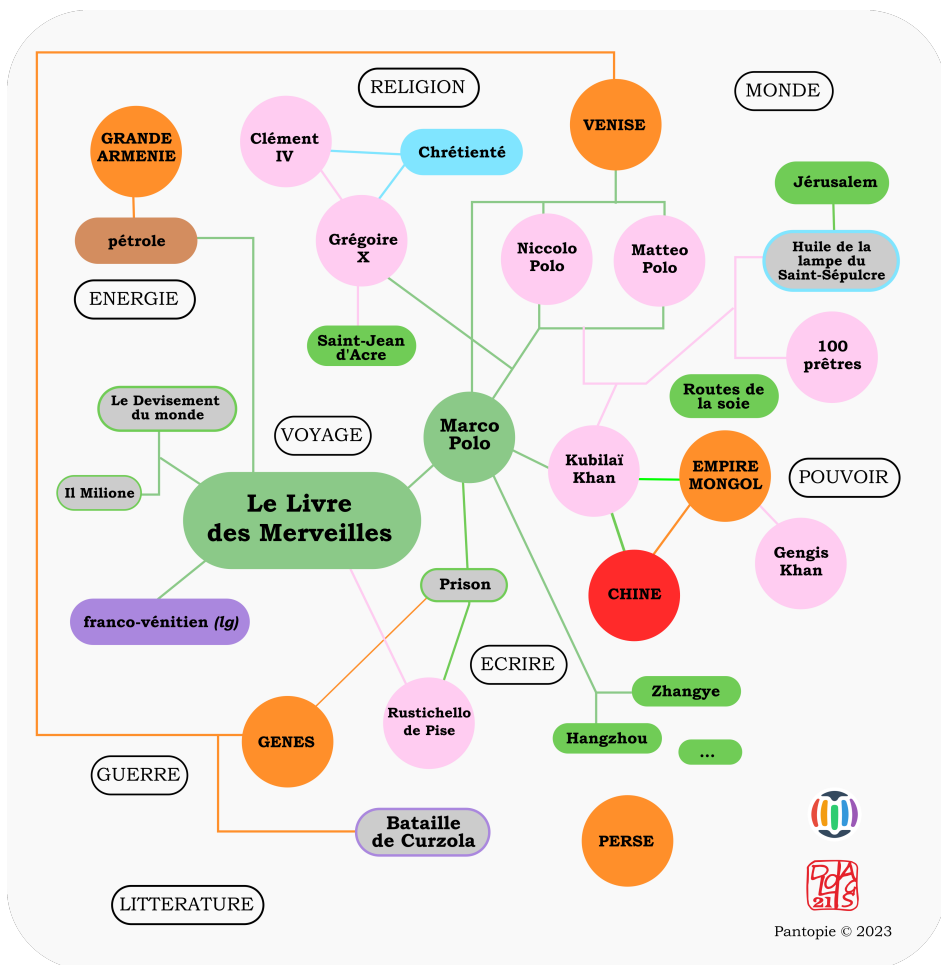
RELIGION

MONDE

GRANDE ARMENIE

Clément IV

Chrétienté

VENISE

Jérusalem

pétrole

Grégoire X

Niccolo Polo

Matteo Polo

Huile de la lampe du Saint-Sépulcre

ENERGIE

Saint-Jean d'Acre

100 prêtres

Routes de la soie

Le Devisement du monde

VOYAGE

Marco Polo

Il Milione

Le Livre des Merveilles

Kubilaï Khan

EMPIRE MONGOL

POUVOIR

Gengis Khan

CHINE

Prison

franco-vénitien *(lg)*

ECRIRE

Zhangye

Rustichello de Pise

GENES

Hangzhou

...

GUERRE

Bataille de Curzola

PERSE

LITTERATURE

Pantopie © 2023